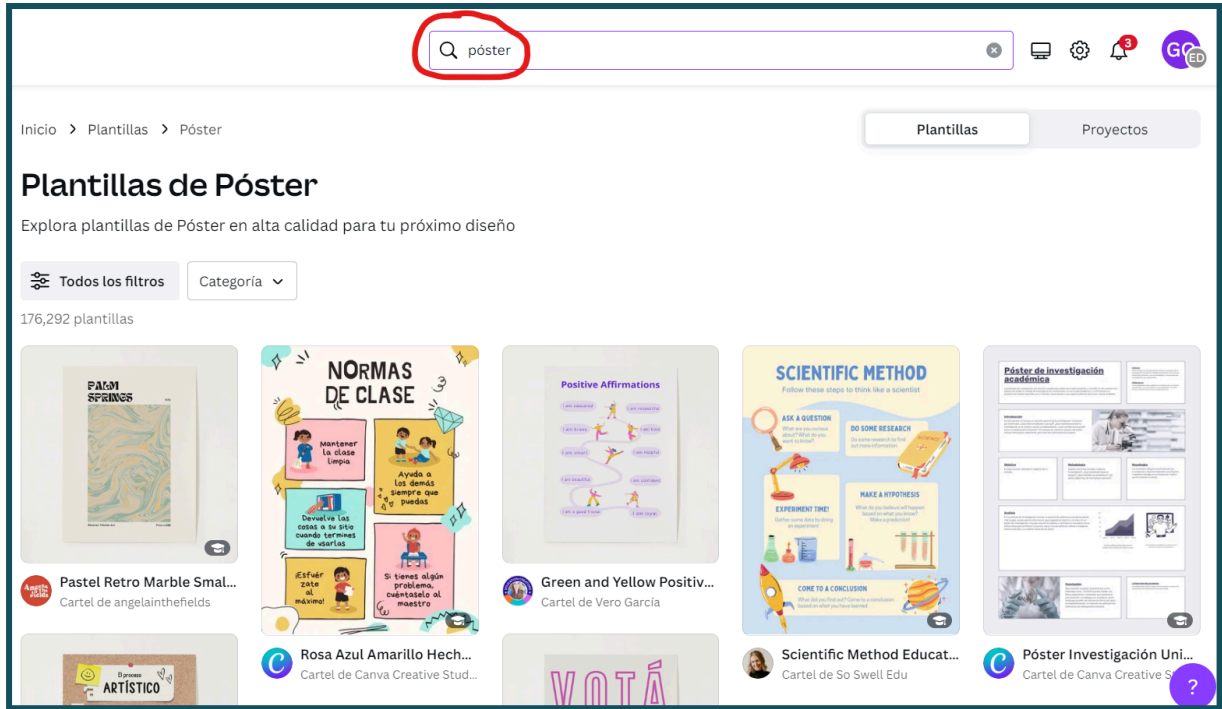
póster

3

GC ED

Inicio > Plantillas > Póster

Plantillas | Proyectos

Plantillas de Póster

Explora plantillas de Póster en alta calidad para tu próximo diseño

Todos los filtros | Categoría

176,292 plantillas

PALM SPRINGS

Pastel Retro Marble Smal...
Cartel de angelainthefields

NORMAS DE CLASE

Mantener la clase limpia

Ayuda a los demás siempre que puedas

Devuelve las cosas a su sitio cuando termines de usarlas

¡Esfuérzate al máximo!

Si tienes algún problema, cuéntaselo al maestro

Rosa Azul Amarillo Hech...
Cartel de Canva Creative Stud...

Positive Affirmations

Green and Yellow Positiv...
Cartel de Vero García

SCIENTIFIC METHOD

Follow these steps to think like a scientist

ASK A QUESTION

DO SOME RESEARCH

EXPERIMENT TIME!

MAKE A HYPOTHESIS

COME TO A CONCLUSION

Scientific Method Educat...
Cartel de So Swell Edu

Póster de investigación académica

Póster Investigación Uni...
Cartel de Canva Creative S

El proceso ARTÍSTICO

VOTÁ

?